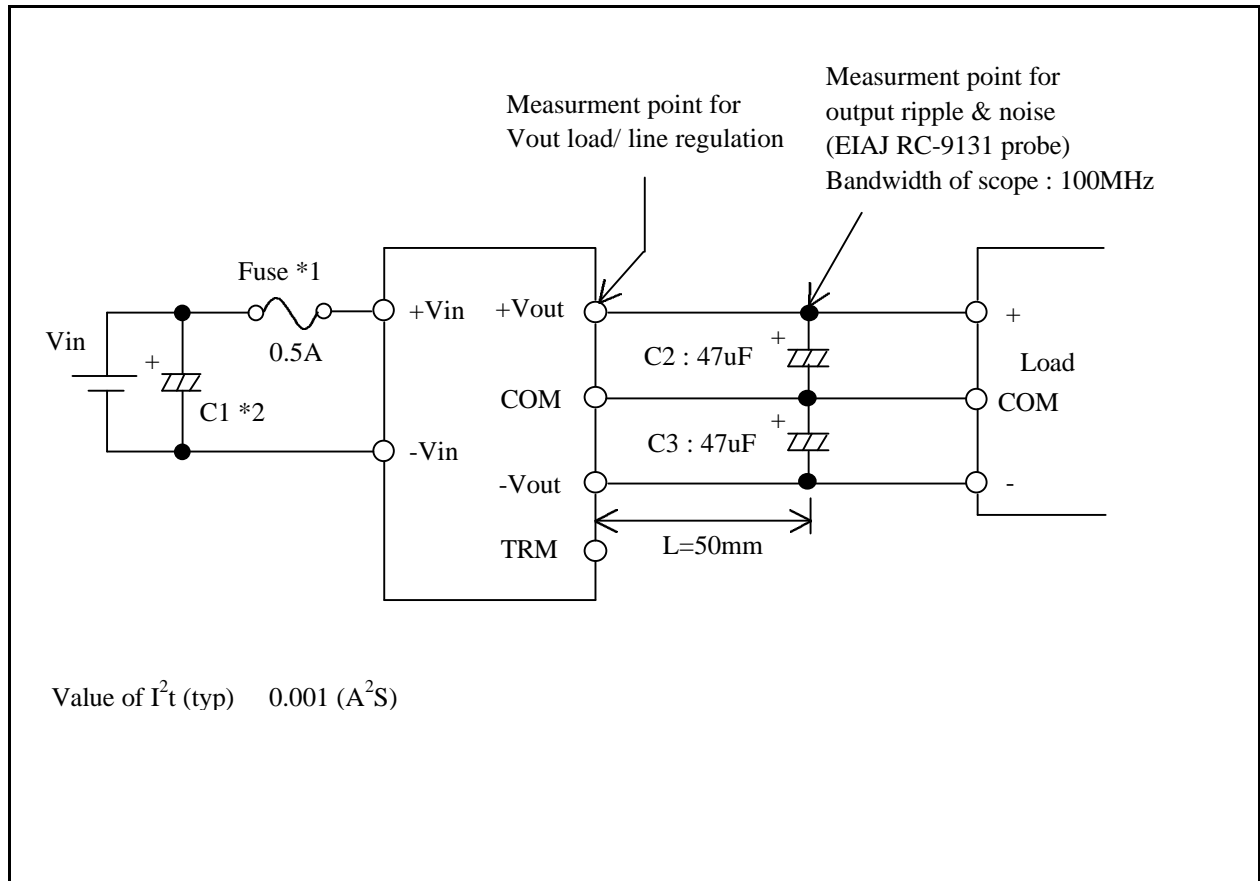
Measurment point for
Vout load/ line regulation

Measurment point for
output ripple & noise
(EIAJ RC-9131 probe)
Bandwidth of scope : 100MHz

Fuse *1
0.5A
Vin
+
C1 *2
+Vin
-Vin
+Vout
COM
-Vout
TRM
+
C2 : 47uF
+
C3 : 47uF
L=50mm
+
Load
COM
-

Value of $I^2t$ (typ) 0.001 ($A^2S$)